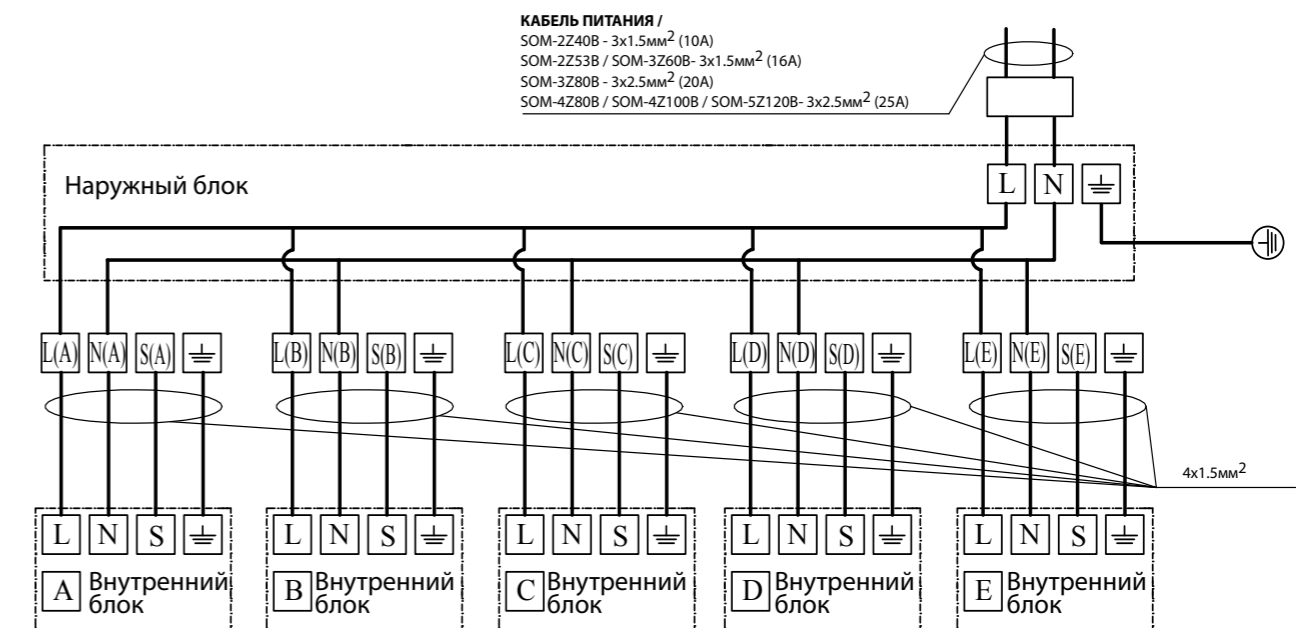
КАБЕЛЬ ПИТАНИЯ /
SOM-2Z40B - 3x1.5мм$^2$ (10A)
SOM-2Z53B / SOM-3Z60B- 3x1.5мм$^2$ (16A)
SOM-3Z80B - 3x2.5мм$^2$ (20A)
SOM-4Z80B / SOM-4Z100B / SOM-5Z120B- 3x2.5мм$^2$ (25A)

Наружный блок

L N ⏚

L(A) N(A) S(A) ⏚ L(B) N(B) S(B) ⏚ L(C) N(C) S(C) ⏚ L(D) N(D) S(D) ⏚ L(E) N(E) S(E) ⏚

4x1.5мм$^2$

L N S ⏚ L N S ⏚ L N S ⏚ L N S ⏚ L N S ⏚

A Внутренний блок
B Внутренний блок
C Внутренний блок
D Внутренний блок
E Внутренний блок